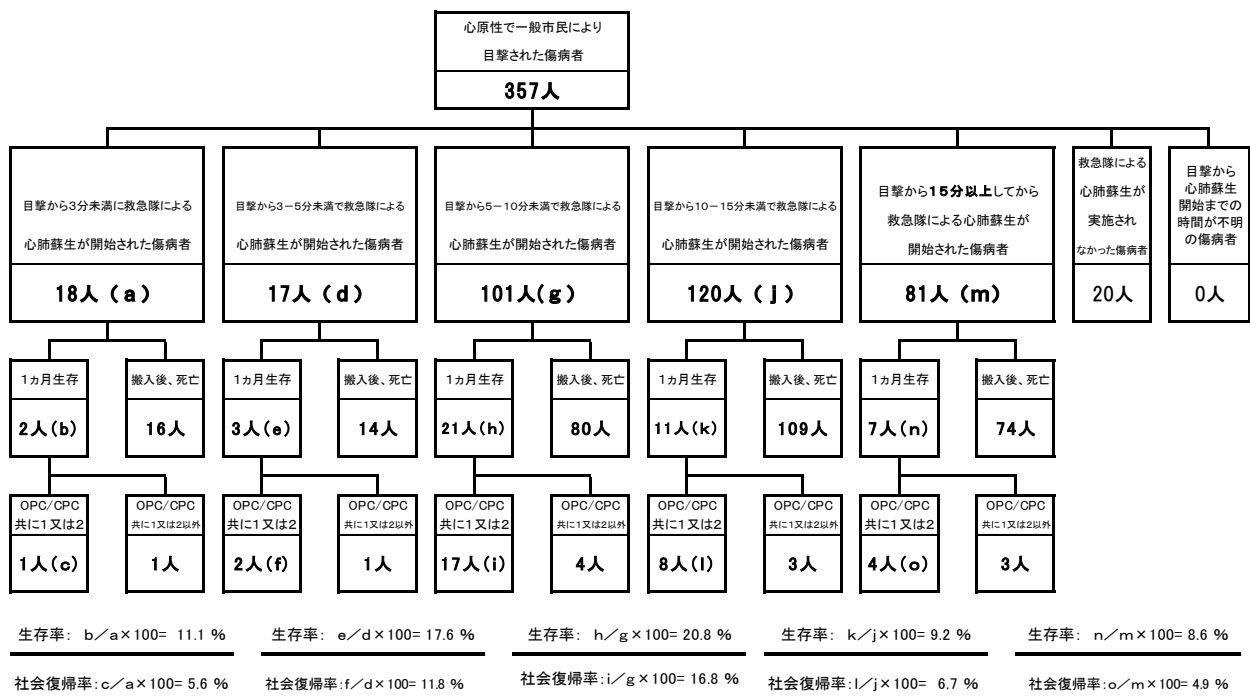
心原性で一般市民により
目撃された傷病者
357人

目撃から3分未満に救急隊による
心肺蘇生が開始された傷病者
18人（a）

目撃から3－5分未満で救急隊による
心肺蘇生が開始された傷病者
17人（d）

目撃から5－10分未満で救急隊による
心肺蘇生が開始された傷病者
101人(g）

目撃から10－15分未満で救急隊による
心肺蘇生が開始された傷病者
120人（j）

目撃から15分以上してから
救急隊による心肺蘇生が
開始された傷病者
81人（m）

救急隊による
心肺蘇生が
実施され
なかった傷病者
20人

目撃から
心肺蘇生
開始までの
時間が不明
の傷病者
0人

1ヵ月生存
2人(b)

搬入後、死亡
16人

1ヵ月生存
3人(e)

搬入後、死亡
14人

1ヵ月生存
21人(h)

搬入後、死亡
80人

1ヵ月生存
11人(k)

搬入後、死亡
109人

1ヵ月生存
7人(n)

搬入後、死亡
74人

OPC/CPC
共に1又は2
1人(c)

OPC/CPC
共に1又は2以外
1人

OPC/CPC
共に1又は2
2人(f)

OPC/CPC
共に1又は2以外
1人

OPC/CPC
共に1又は2
17人(i)

OPC/CPC
共に1又は2以外
4人

OPC/CPC
共に1又は2
8人(l)

OPC/CPC
共に1又は2以外
3人

OPC/CPC
共に1又は2
4人(o)

OPC/CPC
共に1又は2以外
3人

生存率： b／a×100= 11.1 %
社会復帰率：c／a×100= 5.6 %

生存率： e／d×100= 17.6 %
社会復帰率：f／d×100= 11.8 %

生存率： h／g×100= 20.8 %
社会復帰率：i／g×100= 16.8 %

生存率： k／j×100= 9.2 %
社会復帰率：l／j×100= 6.7 %

生存率： n／m×100= 8.6 %
社会復帰率：o／m×100= 4.9 %